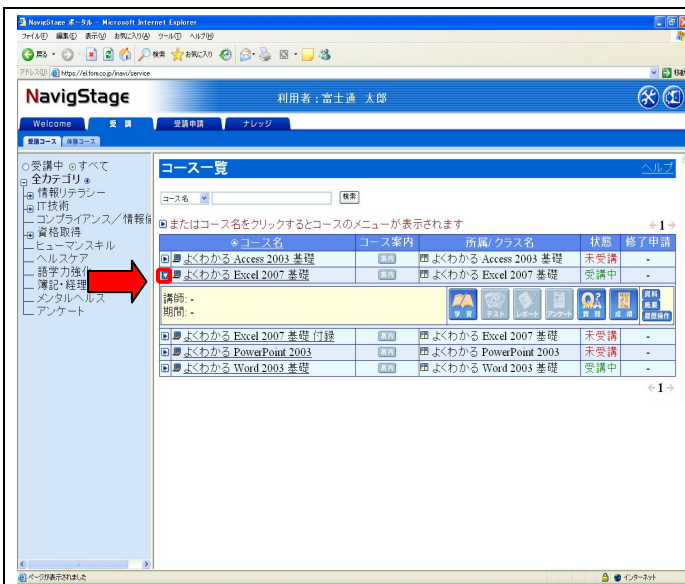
NavigStage ポータル - Microsoft Internet Explorer
ファイル(F) 編集(E) 表示(V) お気に入り(A) ツール(T) ヘルプ(H)
戻る 検索 お気に入り
アドレス(D) https://el.fcm.co.jp/inavi/service
移動

NavigStage
利用者：富士通 太郎

Welcome 受講 受講申請 ナレッジ
受講コース 体験コース

○受講中 ⊙すべて
全カテゴリ
情報リテラシー
IT技術
コンプライアンス／情報倫
資格取得
ヒューマンスキル
ヘルスケア
語学力強化
簿記・経理
メンタルヘルス
アンケート

コース一覧
ヘルプ

コース名 検索

またはコース名をクリックするとコースのメニューが表示されます
←1→

| コース名 | コース案内 | 所属/クラス名 | 状態 | 修了申請 |
|---|---|---|---|---|
| よくわかる Access 2003 基礎 | 案内 | よくわかる Access 2003 基礎 | 未受講 | - |
| よくわかる Excel 2007 基礎 | 案内 | よくわかる Excel 2007 基礎 | 受講中 | - |
| 講師: - 期間: - | 学習 テスト レポート アンケート 質問 成績 資料 掲示 履歴操作 | | | |
| よくわかる Excel 2007 基礎 付録 | 案内 | よくわかる Excel 2007 基礎 | 未受講 | - |
| よくわかる PowerPoint 2003 | 案内 | よくわかる PowerPoint 2003 | 未受講 | - |
| よくわかる Word 2003 基礎 | 案内 | よくわかる Word 2003 基礎 | 受講中 | - |

←1→

ページが表示されました
インターネット